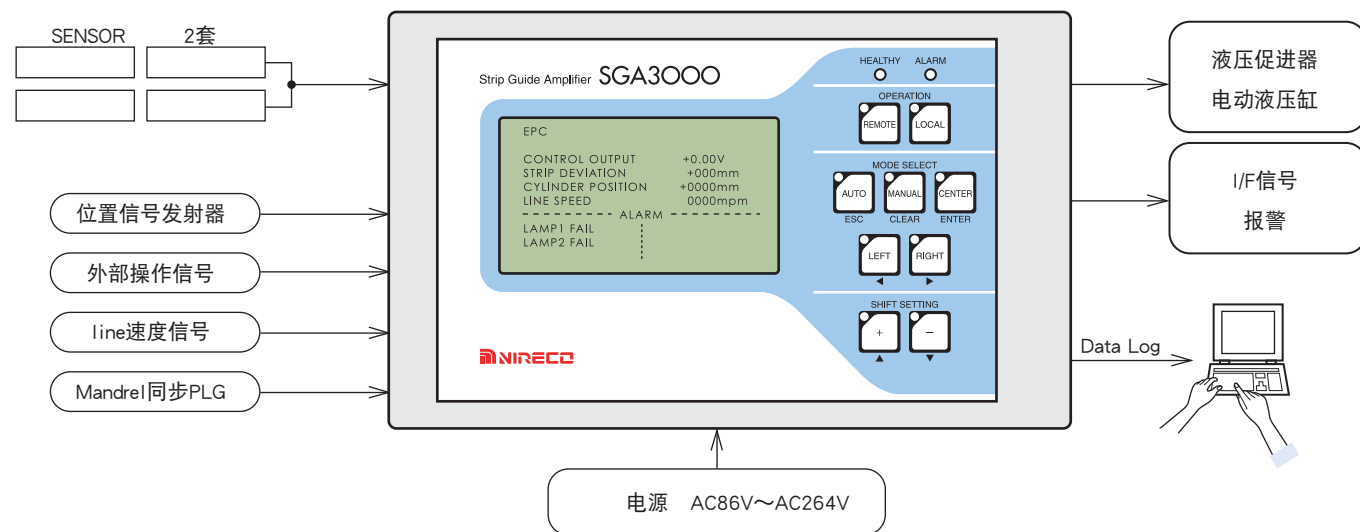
SENSOR 2套

位置信号发射器

外部操作信号

line速度信号

Mandrel同步PLG

Strip Guide Amplifier SGA3000

EPC

CONTROL OUTPUT +0.00V
STRIP DEVIATION +000mm
CYLINDER POSITION +0000mm
LINE SPEED 0000mpm

ALARM

LAMP1 FAIL
LAMP2 FAIL

NIRECO

HEALTHY ALARM

OPERATION

REMOTE LOCAL

MODE SELECT

AUTO MANUAL CENTER

ESC CLEAR ENTER

LEFT RIGHT

◀ ▶

SHIFT SETTING

+ −

▲ ▼

液压促进器
电动液压缸

I/F信号
报警

Data Log

电源 AC86V～AC264V